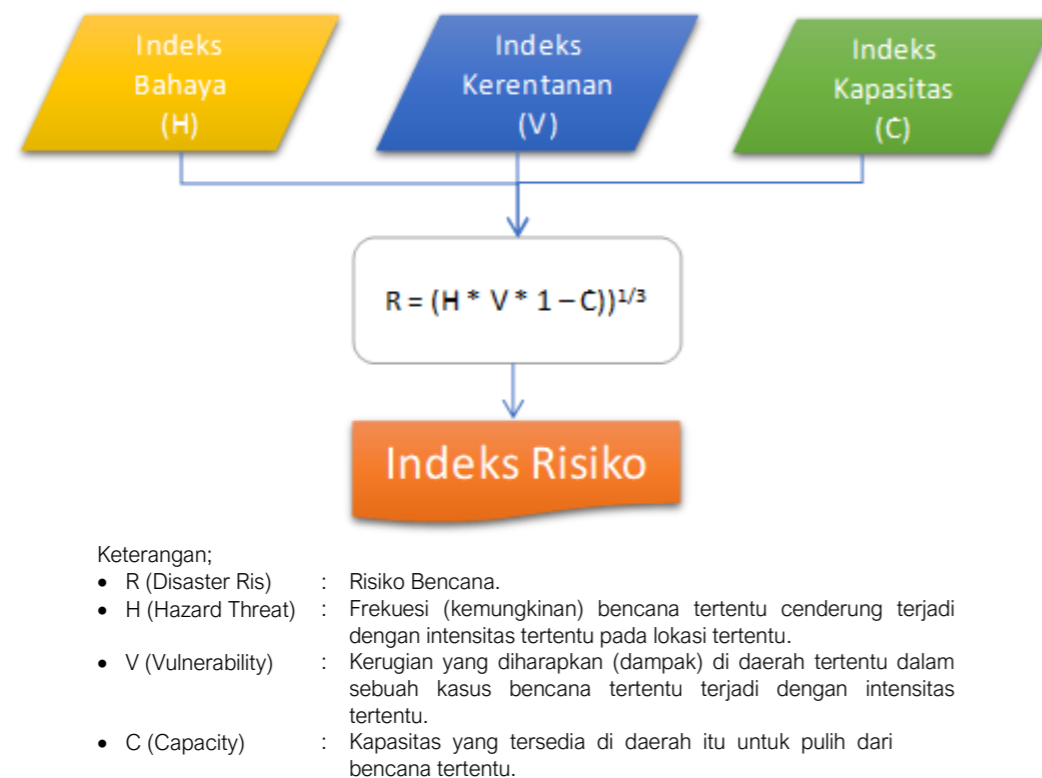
Indeks Bahaya (H)

Indeks Kerentanan (V)

Indeks Kapasitas (C)

$R = (H * V * 1 - C))^{1/3}$

Indeks Risiko

Keterangan;

- R (Disaster Ris) : Risiko Bencana.
- H (Hazard Threat) : Frekuesi (kemungkinan) bencana tertentu cenderung terjadi dengan intensitas tertentu pada lokasi tertentu.
- V (Vulnerability) : Kerugian yang diharapkan (dampak) di daerah tertentu dalam sebuah kasus bencana tertentu terjadi dengan intensitas tertentu.
- C (Capacity) : Kapasitas yang tersedia di daerah itu untuk pulih dari bencana tertentu.